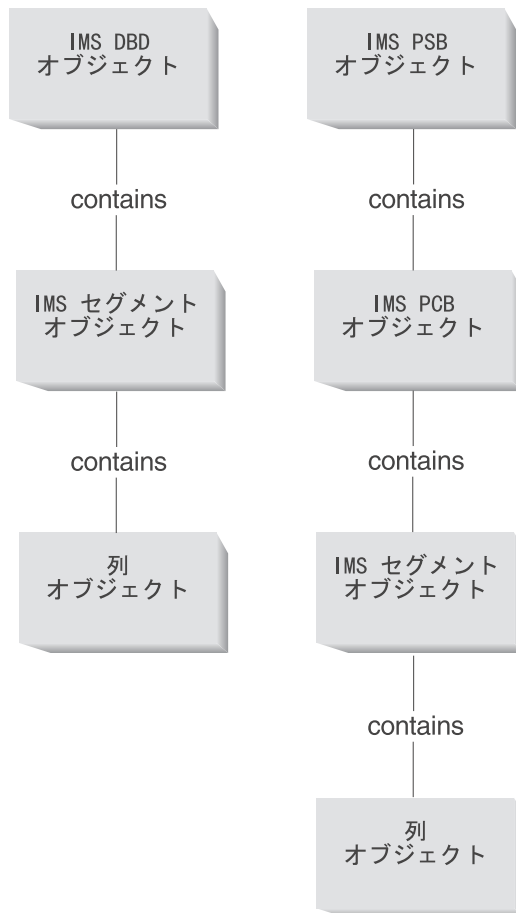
IMS DBD
オブジェクト

contains

IMS セグメント
オブジェクト

contains

列
オブジェクト

IMS PSB
オブジェクト

contains

IMS PCB
オブジェクト

contains

IMS セグメント
オブジェクト

contains

列
オブジェクト